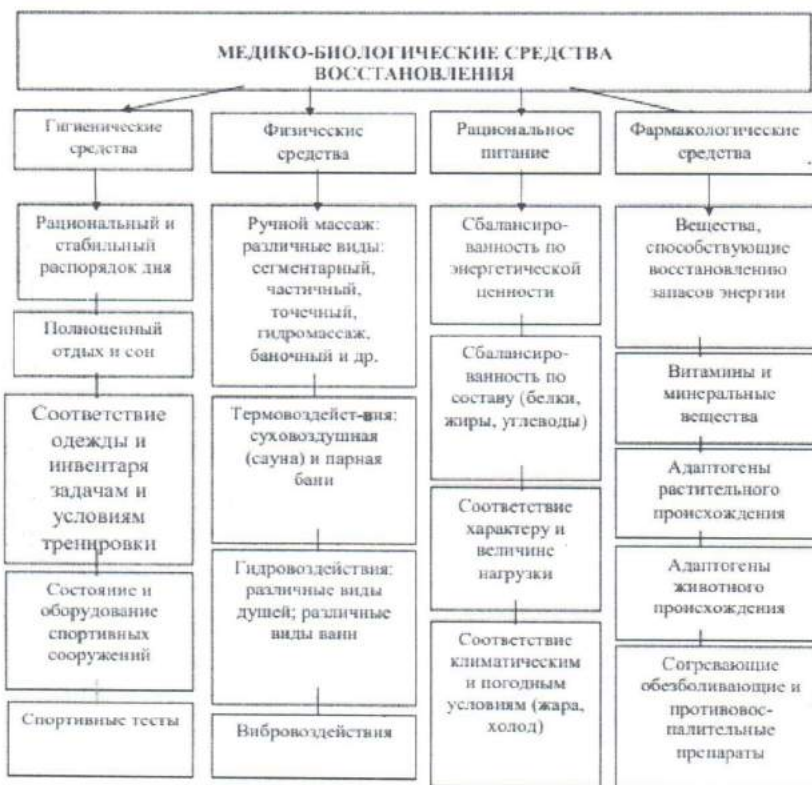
МЕДИКО-БИОЛОГИЧЕСКИЕ СРЕДСТВА ВОССТАНОВЛЕНИЯ

Гигиенические средства

Рациональный и стабильный распорядок дня

Полноценный отдых и сон

Соответствие одежды и инвентаря задачам и условиям тренировки

Состояние и оборудование спортивных сооружений

Спортивные тесты

Физические средства

Ручной массаж: различные виды: сегментарный, частичный, точечный, гидромассаж, баночный и др.

Термовоздейст-вия: суховоздушная (сауна) и парная бани

Гидровоздействия: различные виды душей; различные виды ванн

Вибровоздействия

Рациональное питание

Сбалансиро-ванность по энергетической ценности

Сбалансиро-ванность по составу (белки, жиры, углеводы)

Соответствие характеру и величине нагрузки

Соответствие климатическим и погодным условиям (жара, холод)

Фармакологические средства

Вещества, способствующие восстановлению запасов энергии

Витамины и минеральные вещества

Адаптогены растительного происхождения

Адаптогены животного происхождения

Согревающие обезболивающие и противовос-палительные препараты